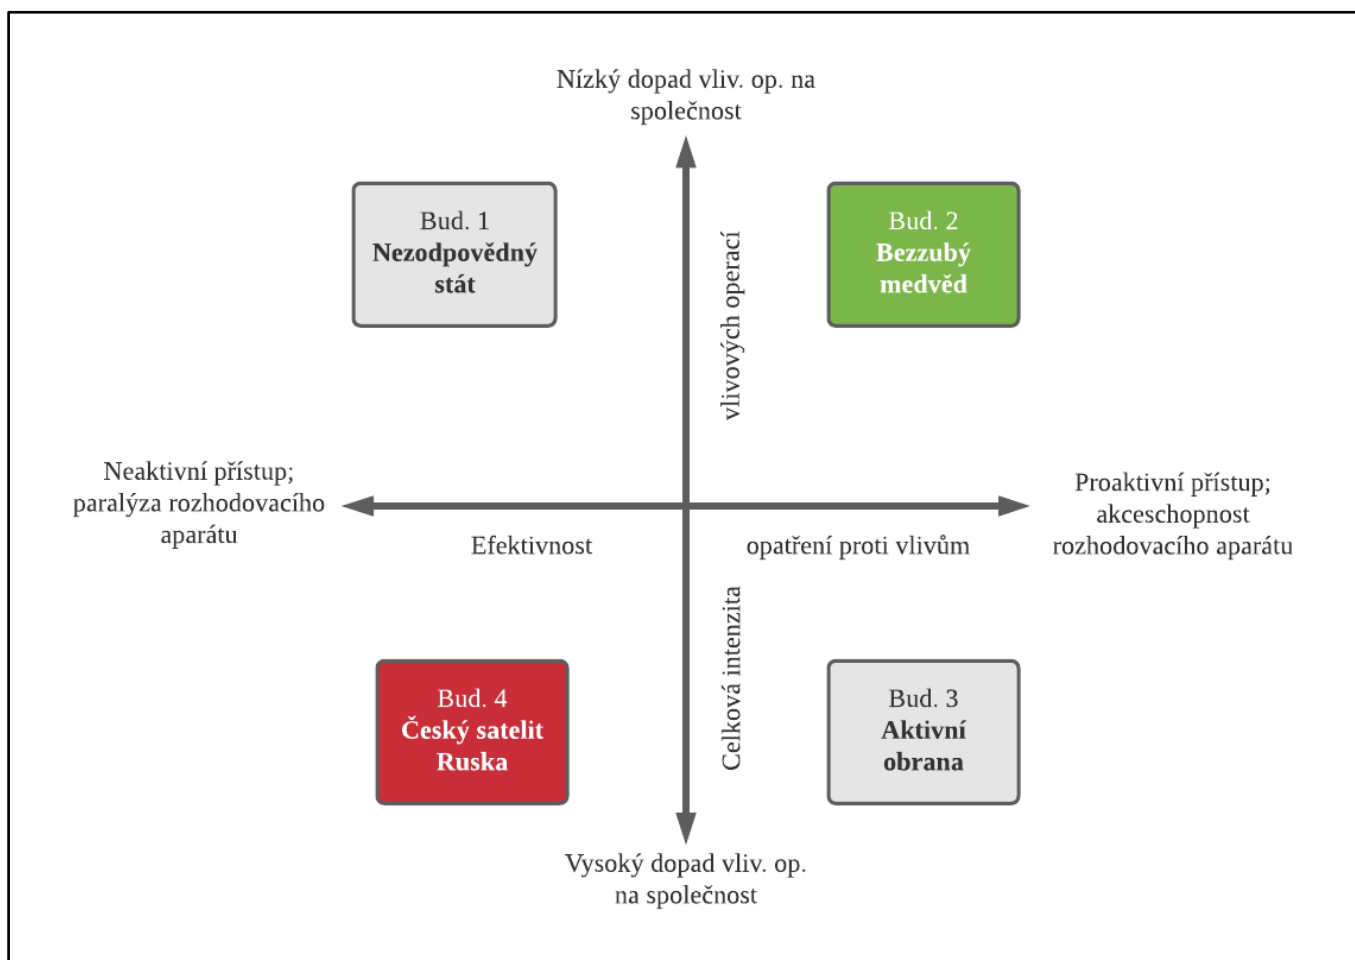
Nízký dopad vliv. op. na společnost

Bud. 1
**Nezodpovědný stát**

vlivových operací

Bud. 2
**Bezzubý medvěd**

Neaktivní přístup; paralýza rozhodovacího aparátu

Efektivnost

opatření proti vlivům

Proaktivní přístup; akceschopnost rozhodovacího aparátu

Celková intenzita

Bud. 4
**Český satelit Ruska**

Bud. 3
**Aktivní obrana**

Vysoký dopad vliv. op. na společnost